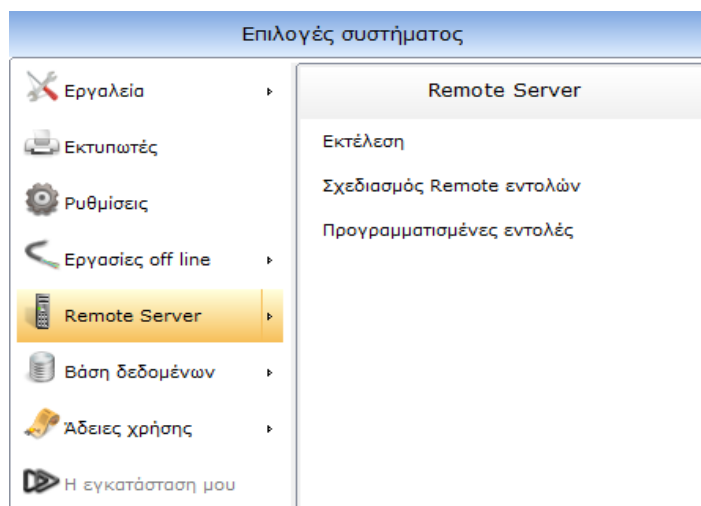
Επιλογές συστήματος

Εργαλεία ▸

Εκτυπωτές

Ρυθμίσεις

Εργασίες off line ▸

Remote Server ▸

Βάση δεδομένων ▸

Άδειες χρήσης ▸

Η εγκατάσταση μου

Remote Server

Εκτέλεση

Σχεδιασμός Remote εντολών

Προγραμματισμένες εντολές